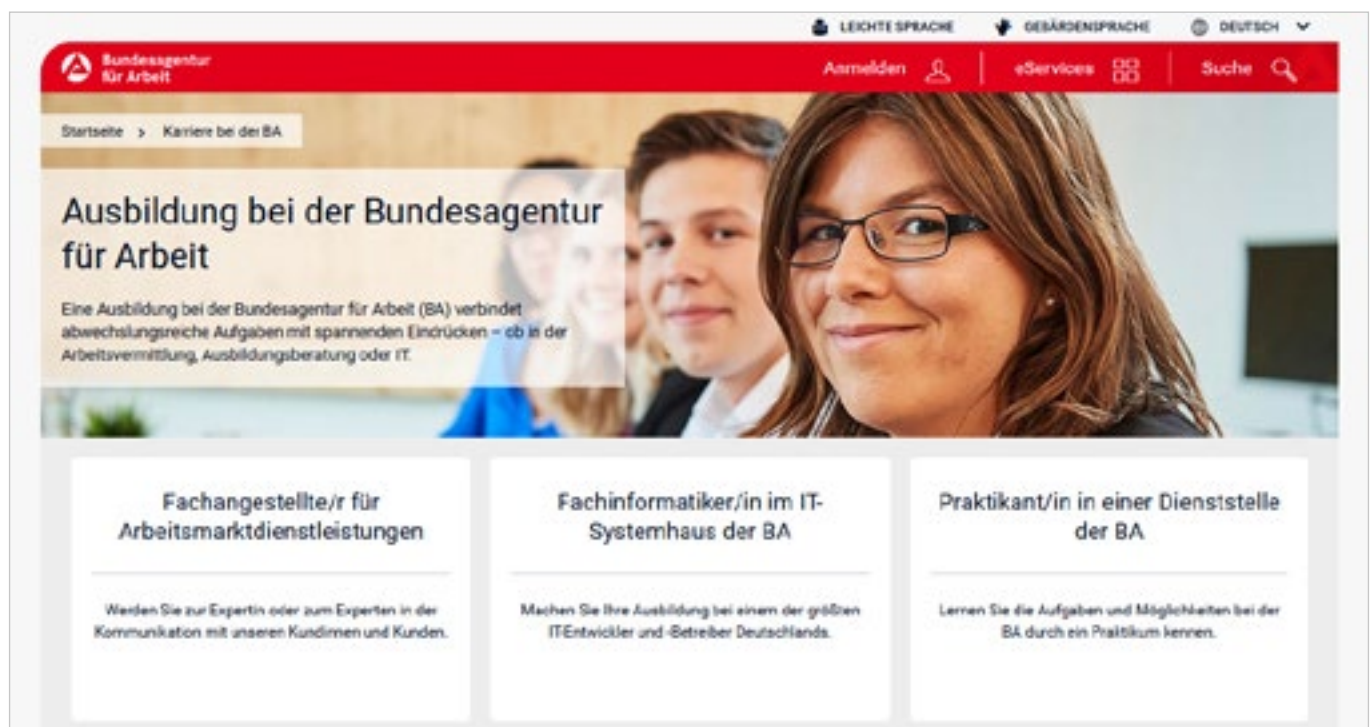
LEICHTE SPRACHE GEBÄRDENSPRACHE DEUTSCH

Bundesagentur für Arbeit

Anmelden eServices Suche

Startseite > Karriere bei der BA

Ausbildung bei der Bundesagentur für Arbeit

Eine Ausbildung bei der Bundesagentur für Arbeit (BA) verbindet abwechslungsreiche Aufgaben mit spannenden Eindrücken – ob in der Arbeitsvermittlung, Ausbildungsberatung oder IT.

Fachangestellte/r für Arbeitsmarktdienstleistungen

Werden Sie zur Expertin oder zum Experten in der Kommunikation mit unseren Kundinnen und Kunden.

Fachinformatiker/in im IT-Systemhaus der BA

Machen Sie Ihre Ausbildung bei einem der größten IT-Entwickler und -Betreiber Deutschlands.

Praktikant/in in einer Dienststelle der BA

Lernen Sie die Aufgaben und Möglichkeiten bei der BA durch ein Praktikum kennen.